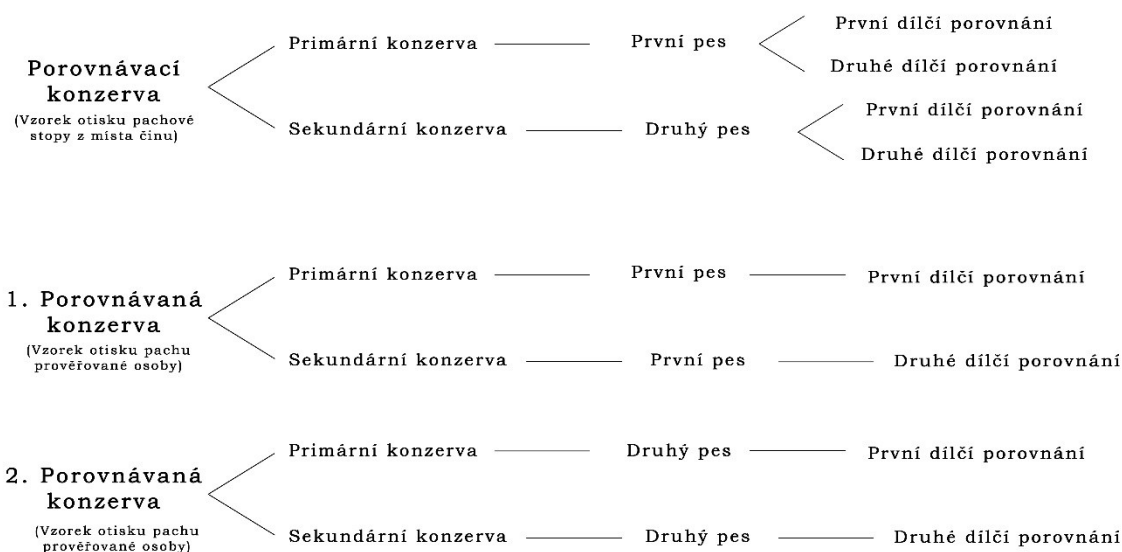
Porovnávací konzerva
(Vzorek otisku pachové stopy z místa činu)

Primární konzerva — První pes
První dílčí porovnání
Druhé dílčí porovnání

Sekundární konzerva — Druhý pes
První dílčí porovnání
Druhé dílčí porovnání

1. Porovnávaná konzerva
(Vzorek otisku pachu prověřované osoby)

Primární konzerva — První pes — První dílčí porovnání

Sekundární konzerva — První pes — Druhé dílčí porovnání

2. Porovnávaná konzerva
(Vzorek otisku pachu prověřované osoby)

Primární konzerva — Druhý pes — První dílčí porovnání

Sekundární konzerva — Druhý pes — Druhé dílčí porovnání